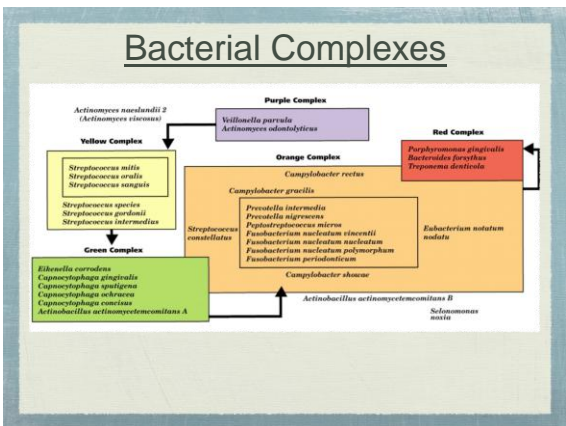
Bacterial Complexes

Actinomyces naeslundii 2
(Actinomyces viscosus)

Purple Complex

Veillonella parvula
Actinomyces odontolyticus

Yellow Complex

Streptococcus mitis
Streptococcus oralis
Streptococcus sanguis

Streptococcus species
Streptococcus gordonii
Streptococcus intermedius

Red Complex

Porphyromonas gingivalis
Bacteroides forsythus
Treponema denticola

Orange Complex

Campylobacter rectus

Campylobacter gracilis

Streptococcus constellatus

Prevotella intermedia
Prevotella nigrescens
Peptostreptococcus micros
Fusobacterium nucleatum vincentii
Fusobacterium nucleatum nucleatum
Fusobacterium nucleatum polymorphum
Fusobacterium periodonticum

Eubacterium notatum nodatu

Campylobacter showae

Green Complex

Eikenella corrodens
Capnocytophaga gingivalis
Capnocytophaga sputigena
Capnocytophaga ochracea
Capnocytophaga concisus
Actinobacillus actinomycetemcomitans A

Actinobacillus actinomycetemcomitans B

Selonomonas noxia